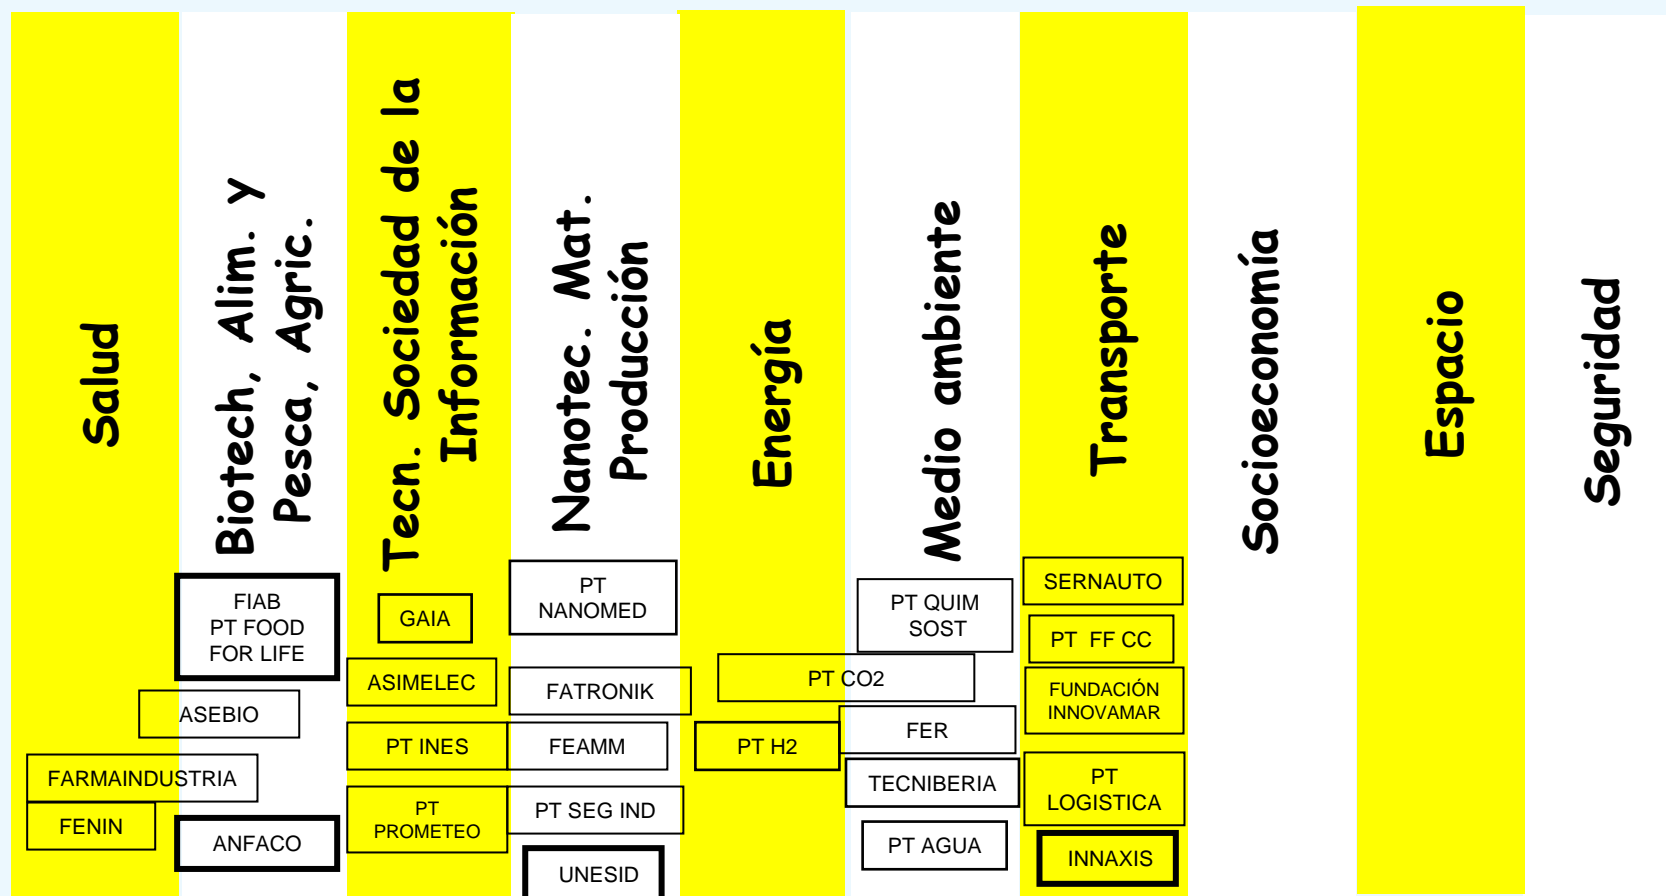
Salud

Biotech, Alim. y Pesca, Agric.

Tecn. Sociedad de la Información

Nanotec. Mat. Producción

Energía

Medio ambiente

Transporte

Socioeconomía

Espacio

Seguridad

FIAB PT FOOD FOR LIFE

ASEBIO

FARMAINDUSTRIA

FENIN

ANFACO

GAIA

ASIMELEC

PT INES

PT PROMETEO

PT NANOMED

FATRONIK

FEAMM

PT SEG IND

UNESID

PT CO2

PT H2

PT QUIM SOST

FER

TECNIBERIA

PT AGUA

SERNAUTO

PT FF CC

FUNDACIÓN INNOVAMAR

PT LOGISTICA

INNAXIS